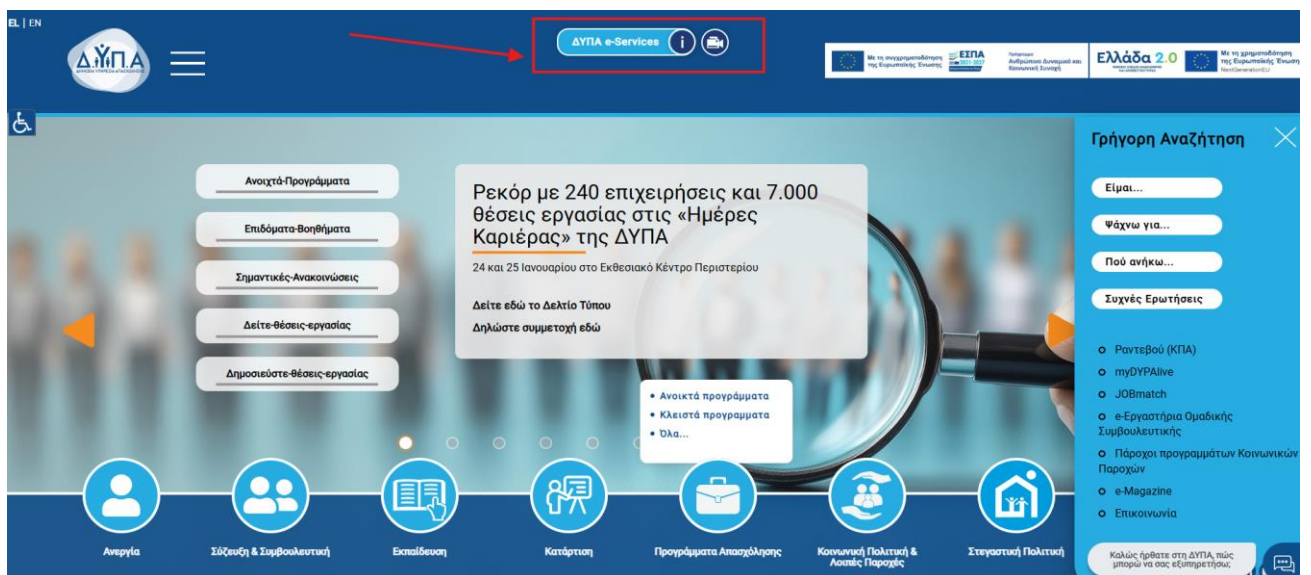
EL | EN

Δ.ΥΠ.Α

ΔΥΠΑ e-Services

Με τη συγχρηματοδότηση της Ευρωπαϊκής Ένωσης ΕΣΠΑ 2021-2027

Πρόγραμμα Ανθρώπινο Δυναμικό και Κοινωνική Συνοχή

Ελλάδα 2.0

Με τη χρηματοδότηση της Ευρωπαϊκής Ένωσης NextGenerationEU

Ανοιχτά-Προγράμματα

Επιδόματα-Βοηθήματα

Σημαντικές-Ανακοινώσεις

Δείτε-θέσεις-εργασίας

Δημοσιεύστε-θέσεις-εργασίας

Ρεκόρ με 240 επιχειρήσεις και 7.000 θέσεις εργασίας στις «Ημέρες Καριέρας» της ΔΥΠΑ

24 και 25 Ιανουαρίου στο Εκθεσιακό Κέντρο Περιστερίου

Δείτε εδώ το Δελτίο Τύπου

Δηλώστε συμμετοχή εδώ

• Ανοικτά προγράμματα
• Κλειστά προγράμματα
• Όλα...

Γρήγορη Αναζήτηση

Είμαι...

Ψάχνω για...

Πού ανήκω...

Συχνές Ερωτήσεις

Ραντεβού (ΚΠΑ)

myDYPAlive

JOBmatch

e-Εργαστήρια Ομαδικής Συμβουλευτικής

Πάροχοι προγραμμάτων Κοινωνικών Παροχών

e-Magazine

Επικοινωνία

Ανεργία

Σύζευξη & Συμβουλευτική

Εκπαίδευση

Κατάρτιση

Προγράμματα Απασχόλησης

Κοινωνική Πολιτική & Λοιπές Παροχές

Στεγαστική Πολιτική

Καλώς ήρθατε στη ΔΥΠΑ, πώς μπορώ να σας εξυπηρετήσω;